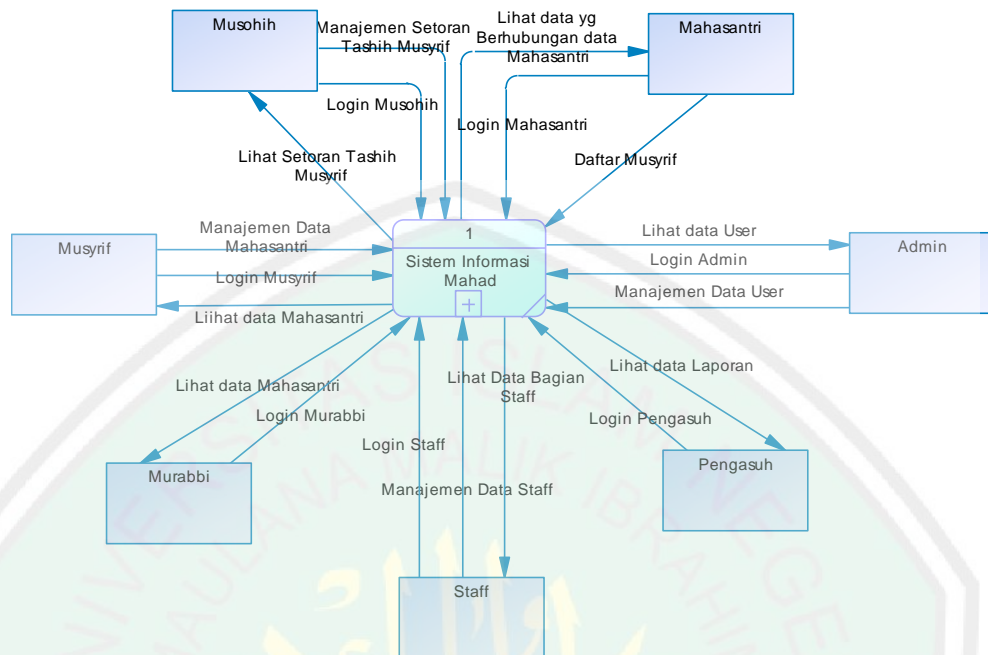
Musohih

Manajemen Setoran Tashih Musyrif

Lihat data yg Berhubungan data Mahasantri

Mahasantri

Login Musohih

Login Mahasantri

Lihat Setoran Tashih Musyrif

Daftar Musyrif

Manajemen Data Mahasantri

Musyrif

Login Musyrif

Liihat data Mahasantri

1

Sistem Informasi Mahad

Lihat data User

Admin

Login Admin

Manajemen Data User

Lihat data Mahasantri

Login Murabbi

Lihat Data Bagian Staff

Lihat data Laporan

Login Pengasuh

Login Staff

Murabbi

Pengasuh

Manajemen Data Staff

Staff